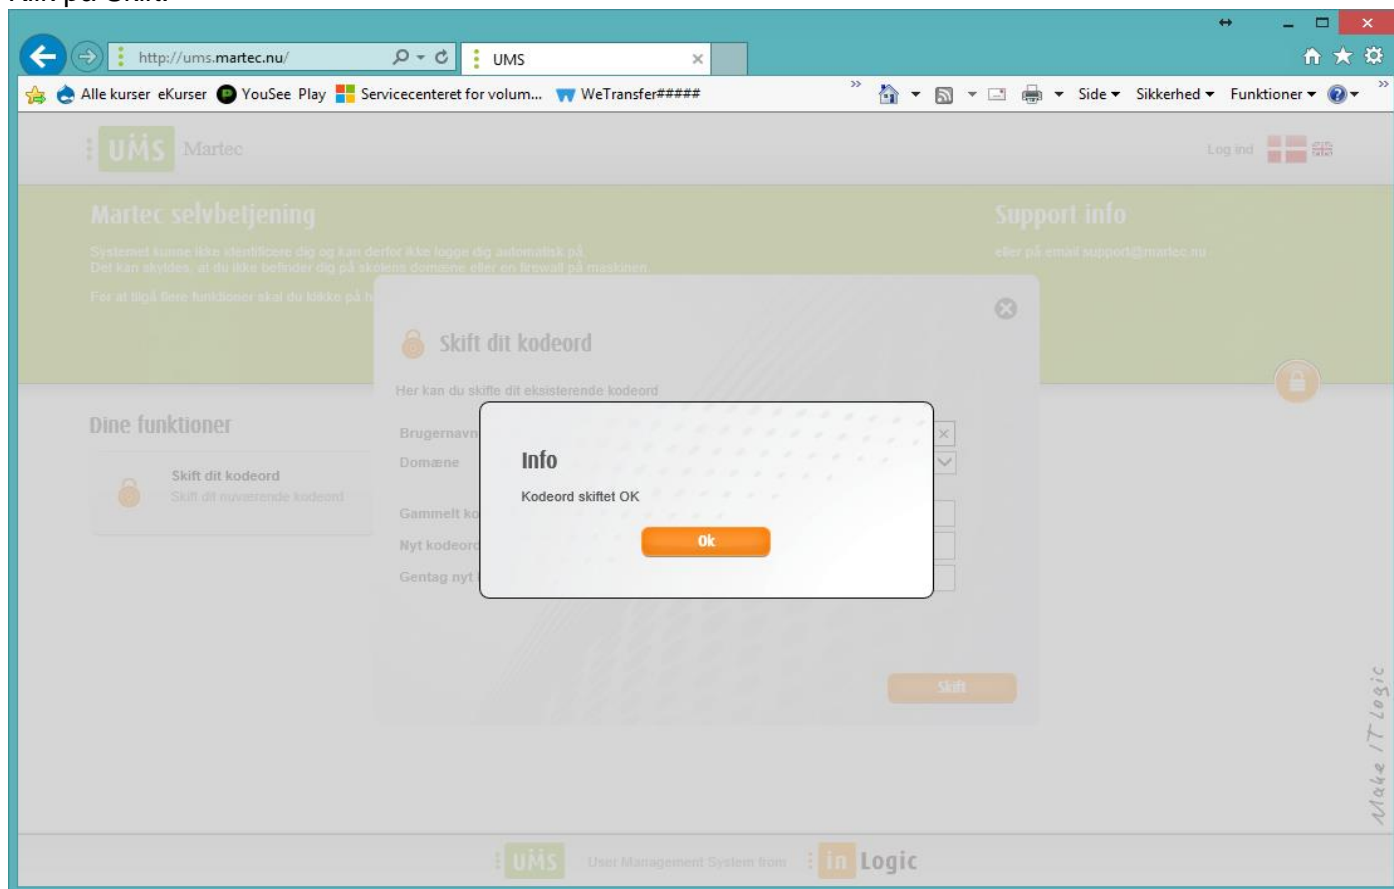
http://ums.martec.nu/
UMS
Alle kurser eKurser YouSee Play Servicecenteret for volum... WeTransfer#####
Side ▾ Sikkerhed ▾ Funktioner ▾

UMS Martec
Log ind

Martec selvbetjening
Systemet kunne ikke identificere dig og kan derfor ikke logge dig automatisk på.
Det kan skyldes, at du ikke befinder dig på skolens domæne eller en firewall på maskinen.

For at tilgå flere funktioner skal du klikke på h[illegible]

Support info
eller på email support@martec.nu

Dine funktioner
Skift dit kodeord
Skift dit nuværende kodeord

Skift dit kodeord
Her kan du skifte dit eksisterende kodeord
Brugernavn
Domæne
Gammelt ko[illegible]
Nyt kodeord
Gentag nyt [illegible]
Skift

Info
Kodeord skiftet OK
Ok

Make IT Logic

UMS User Management System from in Logic